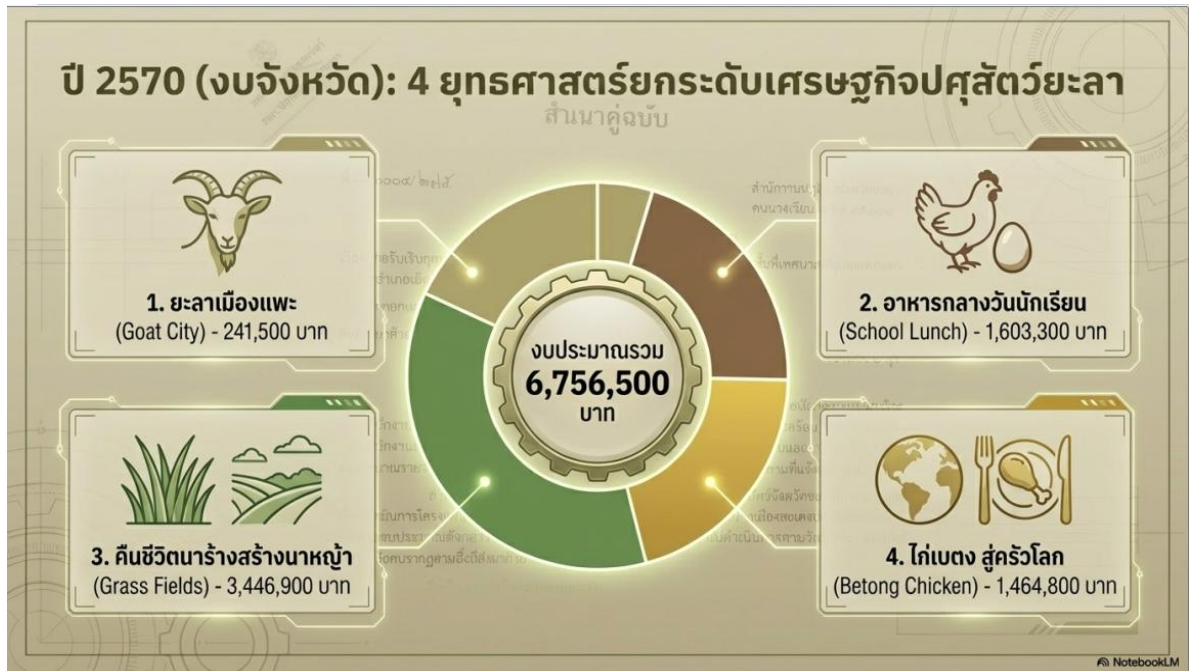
ปี 2570 (งบจังหวัด): 4 ยุทธศาสตร์ยกระดับเศรษฐกิจปศุสัตว์ยะลา

สำเนาคู่ฉบับ

1. ยะลาเมืองแพะ
(Goat City) - 241,500 บาท

2. อาหารกลางวันนักเรียน
(School Lunch) - 1,603,300 บาท

งบประมาณรวม
6,756,500
บาท

3. คืนชีวิตนาร้างสร้างนาหญ้า
(Grass Fields) - 3,446,900 บาท

4. ไก่เบตง สู่ครัวโลก
(Betong Chicken) - 1,464,800 บาท

NotebookLM